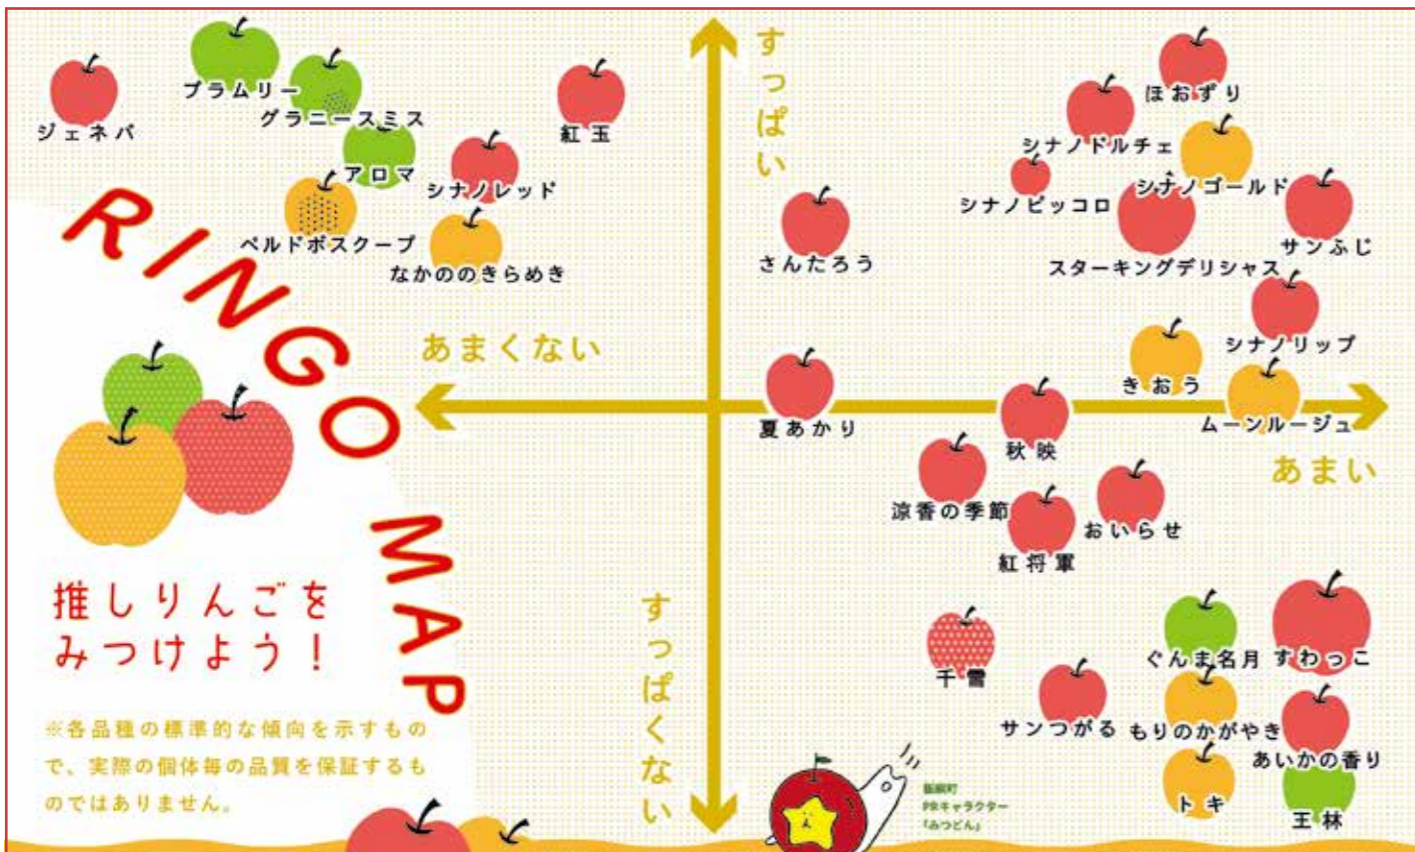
RINGO MAP

推しりんごをみつけよう！

※各品種の標準的な傾向を示すもので、実際の個体毎の品質を保証するものではありません。

すっぱい

すっぱくない

あまくない

あまい

ジェネバ
ブラムリー
グラニースミス
アロマ
シナノレッド
紅玉
ベルドボスクープ
なかののきらめき
さんたろう
ほおずり
シナノドルチェ
シナノピッコロ
シナノゴールド
サンふじ
スターキングデリシャス
シナノリップ
きおう
ムーンルージュ
夏あかり
秋映
涼香の季節
おいらせ
紅将軍
千雪
ぐんま名月
すわっこ
サンつがる
もりのかがやき
あいかの香り
トキ
王林

飯綱町
PRキャラクター
「みつどん」